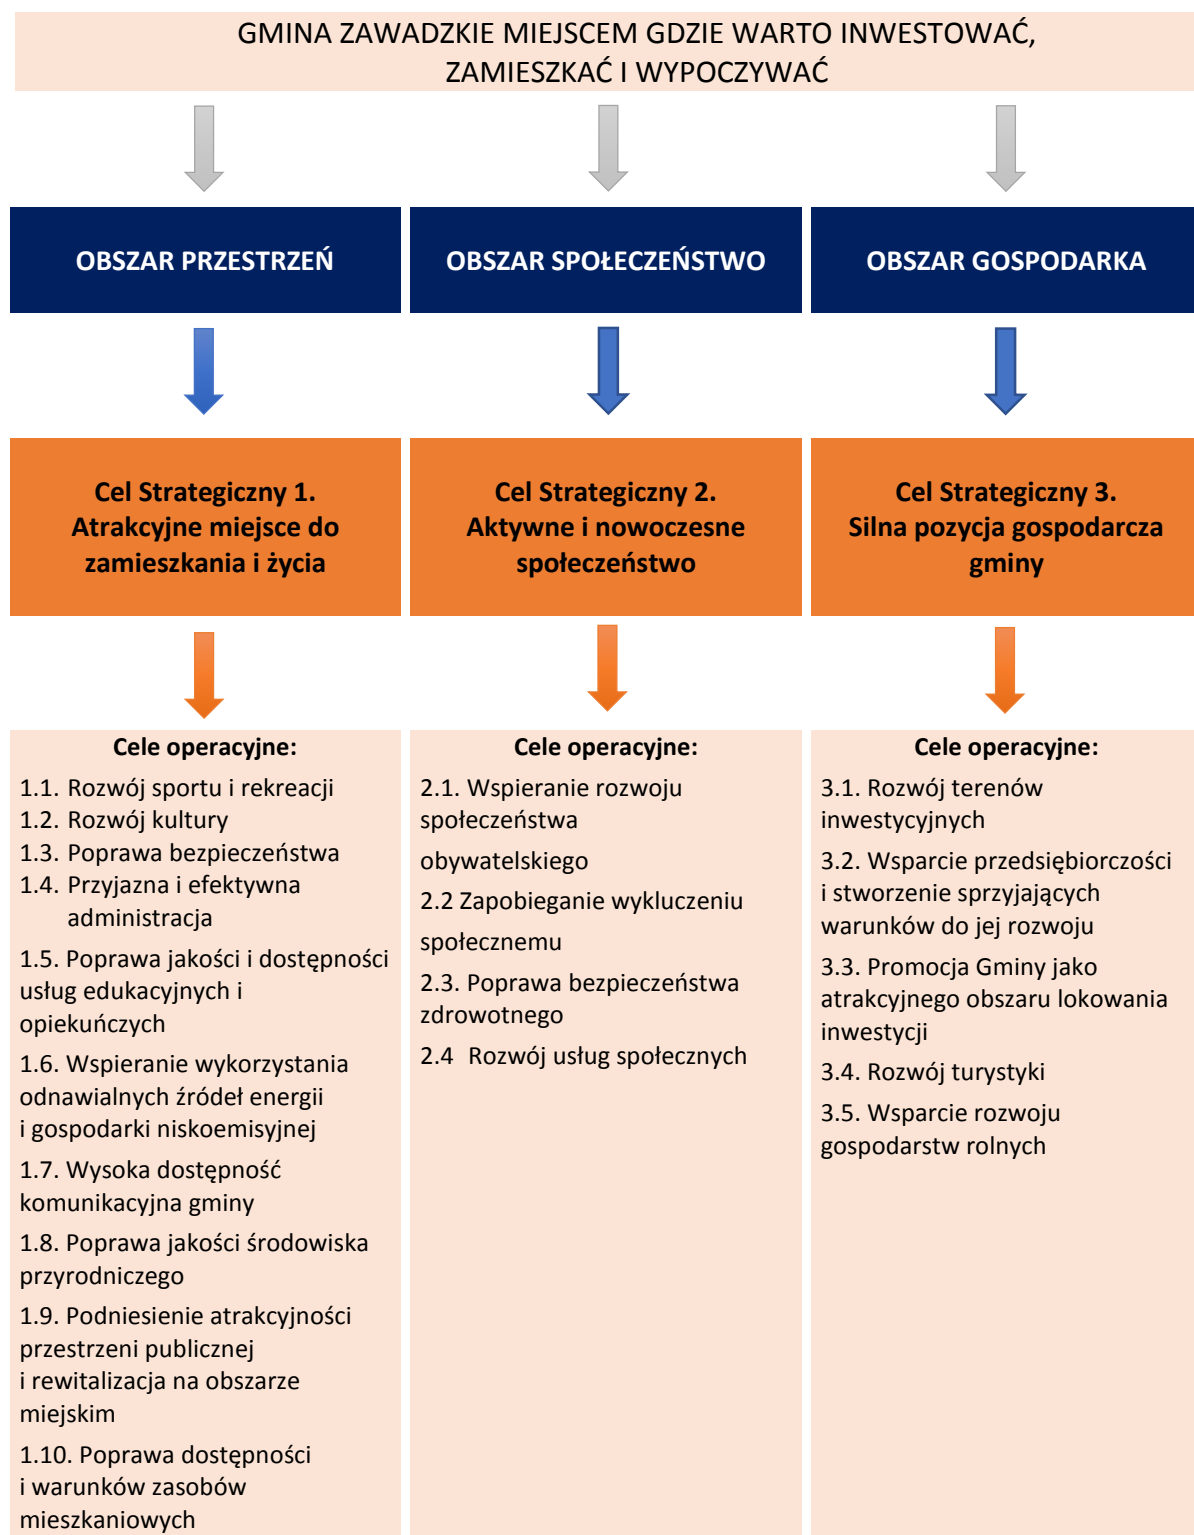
GMINA ZAWADZKIE MIEJSCEM GDZIE WARTO INWESTOWAĆ, ZAMIESZKAĆ I WYPOCZYWAĆ

OBSZAR PRZESTRZEŃ

Cel Strategiczny 1. Atrakcyjne miejsce do zamieszkania i życia

Cele operacyjne:
1.1. Rozwój sportu i rekreacji
1.2. Rozwój kultury
1.3. Poprawa bezpieczeństwa
1.4. Przyjazna i efektywna administracja

1.5. Poprawa jakości i dostępności usług edukacyjnych i opiekuńczych

1.6. Wspieranie wykorzystania odnawialnych źródeł energii i gospodarki niskoemisyjnej

1.7. Wysoka dostępność komunikacyjna gminy

1.8. Poprawa jakości środowiska przyrodniczego

1.9. Podniesienie atrakcyjności przestrzeni publicznej i rewitalizacja na obszarze miejskim

1.10. Poprawa dostępności i warunków zasobów mieszkaniowych

OBSZAR SPOŁECZEŃSTWO

Cel Strategiczny 2. Aktywne i nowoczesne społeczeństwo

Cele operacyjne:
2.1. Wspieranie rozwoju społeczeństwa

obywatelskiego

2.2 Zapobieganie wykluczeniu

społecznemu

2.3. Poprawa bezpieczeństwa zdrowotnego

2.4 Rozwój usług społecznych

OBSZAR GOSPODARKA

Cel Strategiczny 3. Silna pozycja gospodarcza gminy

Cele operacyjne:
3.1. Rozwój terenów inwestycyjnych

3.2. Wsparcie przedsiębiorczości i stworzenie sprzyjających warunków do jej rozwoju

3.3. Promocja Gminy jako atrakcyjnego obszaru lokowania inwestycji

3.4. Rozwój turystyki

3.5. Wsparcie rozwoju gospodarstw rolnych